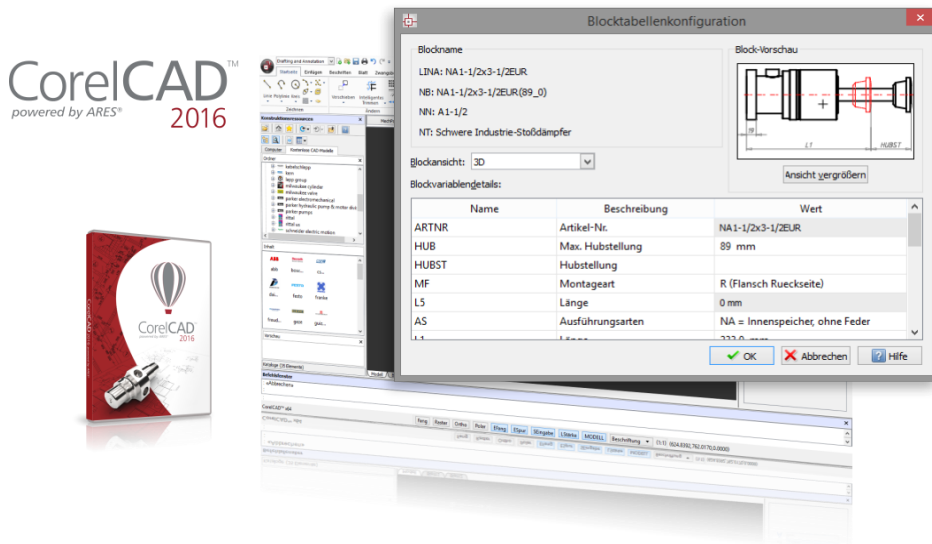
CorelCAD™
powered by ARES®
2016

CorelCAD
2016

Blocktabellenkonfiguration

Blockname
LINA: NA1-1/2x3-1/2EUR
NB: NA1-1/2x3-1/2EUR(89_0)
NN: A1-1/2
NT: Schwere Industrie-Stoßdämpfer

Block-Vorschau
L1
HUBST
Ansicht vergrößern

Blockansicht: 3D

Blockvariablendetails:

| Name | Beschreibung | Wert |
|---|---|---|
| ARTNR | Artikel-Nr. | NA1-1/2x3-1/2EUR |
| HUB | Max. Hubstellung | 89 mm |
| HUBST | Hubstellung | |
| MF | Montageart | R (Flansch Rueckseite) |
| L5 | Länge | 0 mm |
| AS | Ausführungsarten | NA = Innenspeicher, ohne Feder |
| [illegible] | Länge | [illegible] |

OK
Abbrechen
Hilfe

Drafting and Annotation
Startseite
Einfügen
Bearbeiten
Blatt
Zeichnen
Ändern
Konstruktionsressourcen
Computer
Ordner
Inhalt
Vorschau
Befehlsfenster
Modell
MODELL
Beschriftung
Fang
Raster
Ortho
Polar